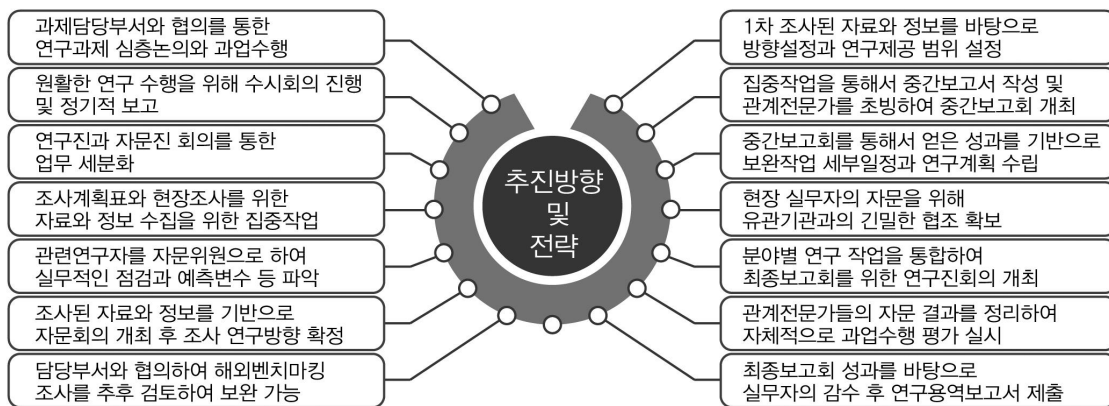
과제담당부서와 협의를 통한 연구과제 심층논의와 과업수행

원활한 연구 수행을 위해 수시회의 진행 및 정기적 보고

연구진과 자문진 회의를 통한 업무 세분화

조사계획표와 현장조사를 위한 자료와 정보 수집을 위한 집중작업

관련연구자를 자문위원으로 하여 실무적인 점검과 예측변수 등 파악

조사된 자료와 정보를 기반으로 자문회의 개최 후 조사 연구방향 확정

담당부서와 협의하여 해외벤치마킹 조사를 추후 검토하여 보완 가능

추진방향 및 전략

1차 조사된 자료와 정보를 바탕으로 방향설정과 연구제공 범위 설정

집중작업을 통해서 중간보고서 작성 및 관계전문가를 초빙하여 중간보고회 개최

중간보고회를 통해서 얻은 성과를 기반으로 보완작업 세부일정과 연구계획 수립

현장 실무자의 자문을 위해 유관기관과의 긴밀한 협조 확보

분야별 연구 작업을 통합하여 최종보고회를 위한 연구진회의 개최

관계전문가들의 자문 결과를 정리하여 자체적으로 과업수행 평가 실시

최종보고회 성과를 바탕으로 실무자의 감수 후 연구용역보고서 제출